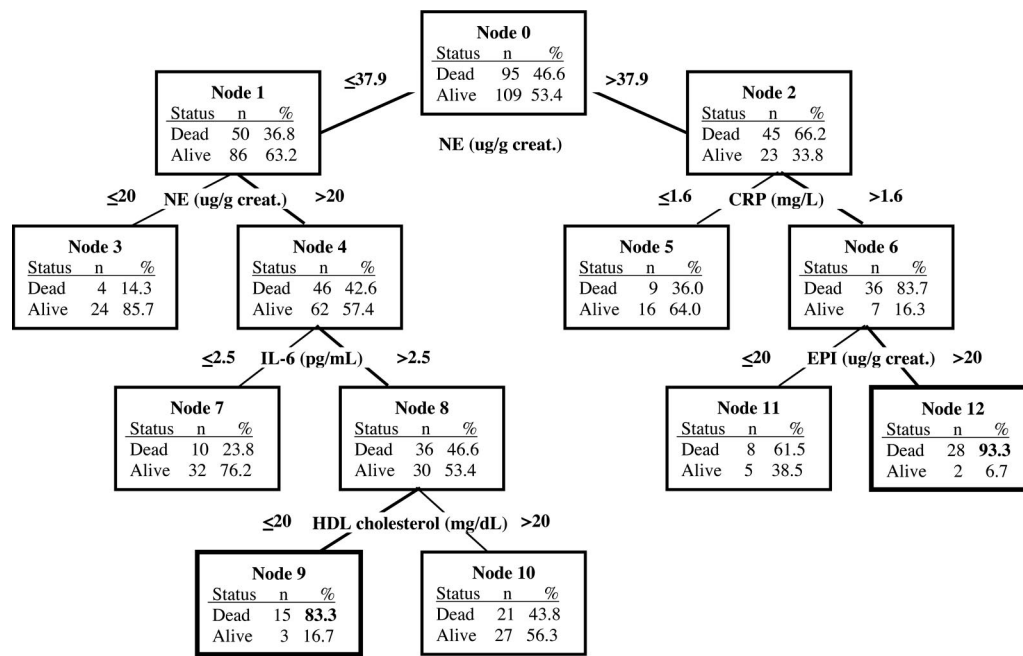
Node 0

| Status | n | % |
|---|---|---|
| Dead | 95 | 46.6 |
| Alive | 109 | 53.4 |

NE (ug/g creat.)

≤37.9

>37.9

Node 1

| Status | n | % |
|---|---|---|
| Dead | 50 | 36.8 |
| Alive | 86 | 63.2 |

NE (ug/g creat.)

≤20

>20

Node 2

| Status | n | % |
|---|---|---|
| Dead | 45 | 66.2 |
| Alive | 23 | 33.8 |

CRP (mg/L)

≤1.6

>1.6

Node 3

| Status | n | % |
|---|---|---|
| Dead | 4 | 14.3 |
| Alive | 24 | 85.7 |

Node 4

| Status | n | % |
|---|---|---|
| Dead | 46 | 42.6 |
| Alive | 62 | 57.4 |

IL-6 (pg/mL)

≤2.5

>2.5

Node 5

| Status | n | % |
|---|---|---|
| Dead | 9 | 36.0 |
| Alive | 16 | 64.0 |

Node 6

| Status | n | % |
|---|---|---|
| Dead | 36 | 83.7 |
| Alive | 7 | 16.3 |

EPI (ug/g creat.)

≤20

>20

Node 7

| Status | n | % |
|---|---|---|
| Dead | 10 | 23.8 |
| Alive | 32 | 76.2 |

Node 8

| Status | n | % |
|---|---|---|
| Dead | 36 | 46.6 |
| Alive | 30 | 53.4 |

HDL cholesterol (mg/dL)

≤20

>20

Node 11

| Status | n | % |
|---|---|---|
| Dead | 8 | 61.5 |
| Alive | 5 | 38.5 |

Node 12

| Status | n | % |
|---|---|---|
| Dead | 28 | **93.3** |
| Alive | 2 | 6.7 |

Node 9

| Status | n | % |
|---|---|---|
| Dead | 15 | **83.3** |
| Alive | 3 | 16.7 |

Node 10

| Status | n | % |
|---|---|---|
| Dead | 21 | 43.8 |
| Alive | 27 | 56.3 |